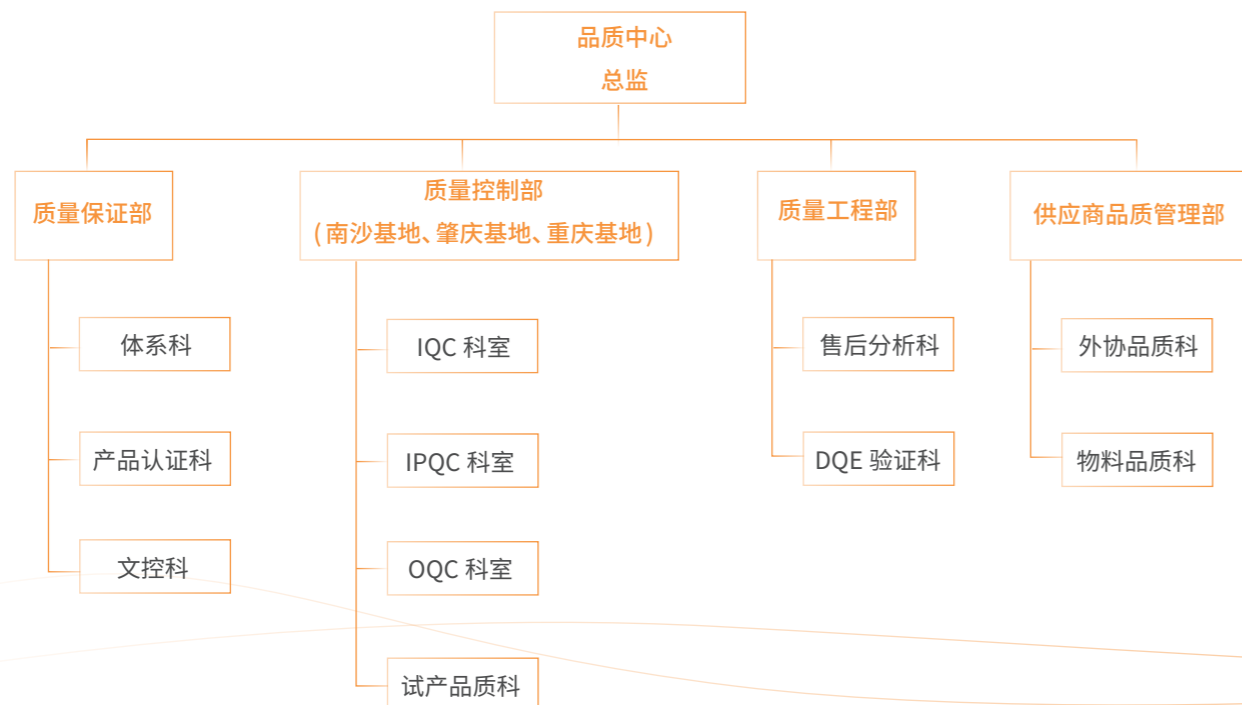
品质中心
总监

质量保证部

体系科

产品认证科

文控科

质量控制部
（南沙基地、肇庆基地、重庆基地）

IQC 科室

IPQC 科室

OQC 科室

试产品质科

质量工程部

售后分析科

DQE 验证科

供应商品质管理部

外协品质科

物料品质科